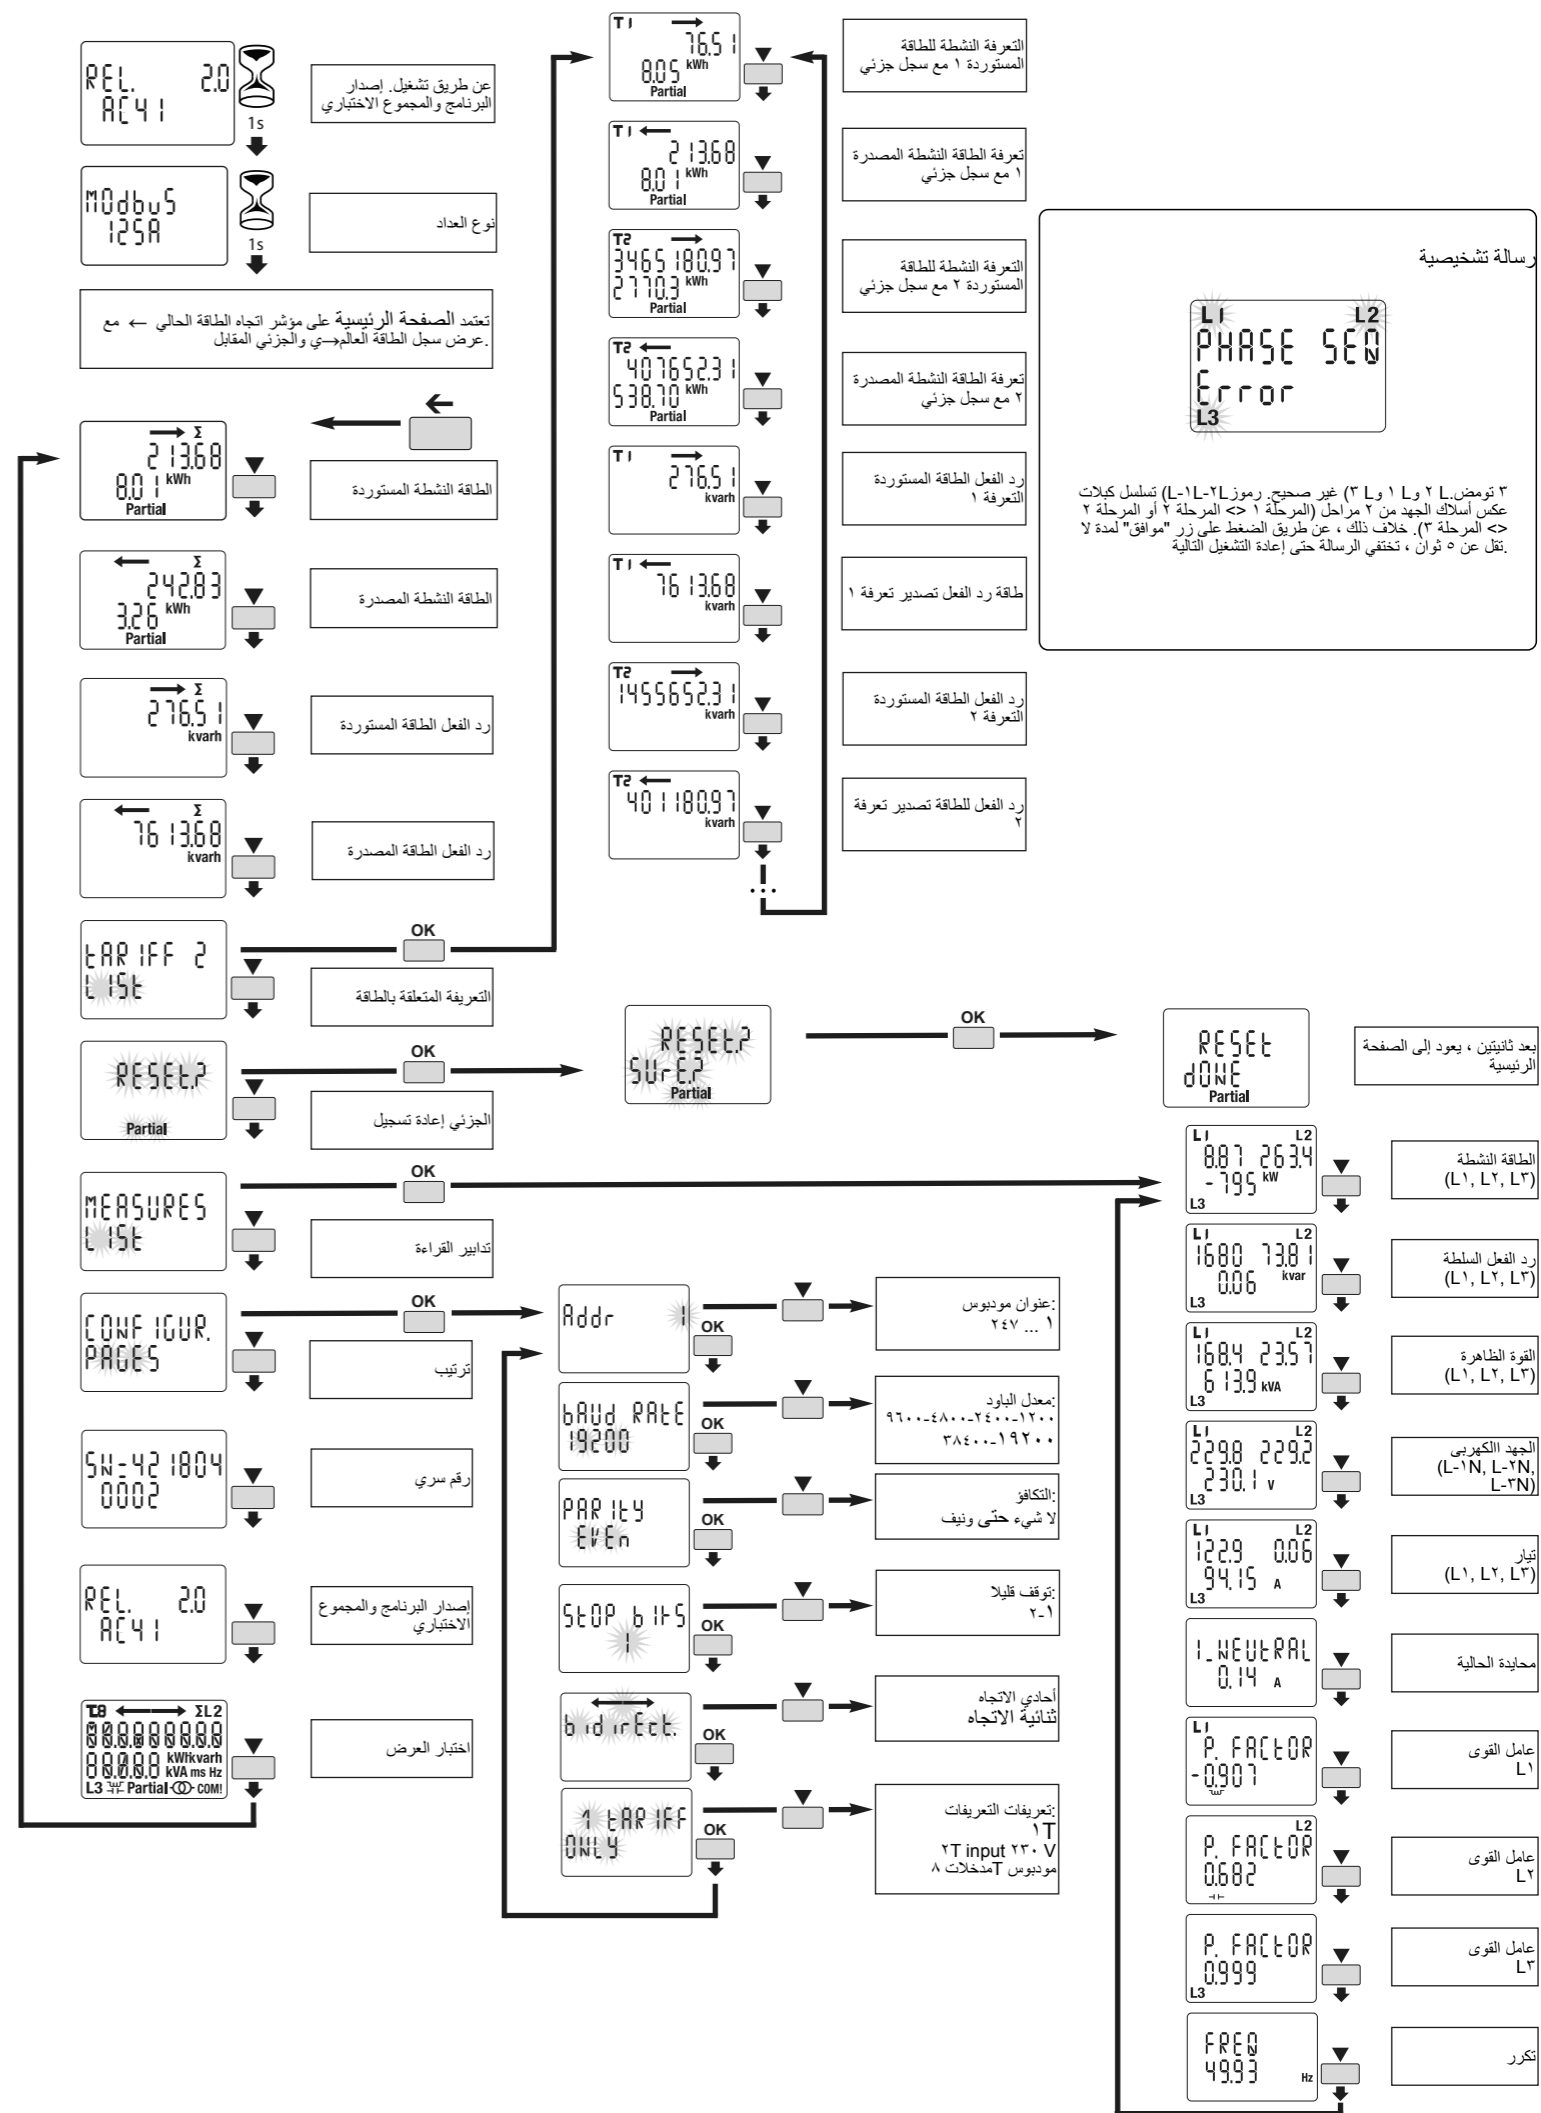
REL. 2.0
AC41
1s
عن طريق تشغيل. إصدار البرنامج والمجموع الاختباري

MOdbuS
125A
1s
نوع العداد

تعتمد الصفحة الرئيسية على مؤشر اتجاه الطاقة الحالي ← مع عرض سجل الطاقة العالم←ي والجزئي المقابل.

Σ
213.68
8.01 kWh
Partial
الطاقة النشطة المستوردة

Σ
242.83
3.26 kWh
Partial
الطاقة النشطة المصدرة

Σ
276.51
kvarh
رد الفعل الطاقة المستوردة

Σ
7613.68
kvarh
رد الفعل الطاقة المصدرة

tARIFF 2
LISt
OK
التعريفة المتعلقة بالطاقة

RESEt?
Partial
OK
الجزئي إعادة تسجيل

MEASURES
LISt
OK
تدابير القراءة

CONFIGUR.
PAGES
OK
ترتيب

SN-421804
0002
رقم سري

REL. 2.0
AC41
إصدار البرنامج والمجموع الاختباري

T1 ΣL2
88888888
88.8.8.8 kWkvarh kVA ms Hz
L3 Partial COM!
اختبار العرض

T1
76.51
8.05 kWh
Partial
التعرفة النشطة للطاقة المستوردة ١ مع سجل جزئي

T1
213.68
8.01 kWh
Partial
تعرفة الطاقة النشطة المصدرة ١ مع سجل جزئي

T2
346518097
2770.3 kWh
Partial
التعرفة النشطة للطاقة المستوردة ٢ مع سجل جزئي

T2
40765231
538.70 kWh
Partial
تعرفة الطاقة النشطة المصدرة ٢ مع سجل جزئي

T1
276.51
kvarh
رد الفعل الطاقة المستوردة التعرفة ١

T1
7613.68
kvarh
طاقة رد الفعل تصدير تعرفة ١

T2
14556523.1
kvarh
رد الفعل الطاقة المستوردة التعرفة ٢

T2
4011809.7
kvarh
رد الفعل للطاقة تصدير تعرفة ٢

رسالة تشخيصية
L1 L2
PHASE SEQ
Error
L3

٣ تومض.L ٢ وL ١ وL ٣) غير صحيح. رموزL-١L-٢L) تسلسل كبلات عكس أسلاك الجهد من ٢ مراحل (المرحلة ١ <> المرحلة ٢ أو المرحلة ٢ <> المرحلة ٣). خلاف ذلك ، عن طريق الضغط على زر "موافق" لمدة لا تقل عن ٥ ثوان ، تختفي الرسالة حتى إعادة التشغيل التالية.

RESEt?
SUrE?
Partial
OK
RESEt
dONE
Partial
بعد ثانيتين ، يعود إلى الصفحة الرئيسية

Addr 1
OK
:عنوان مودبوس
١ ... ٢٤٧

bAUd RAtE
19200
OK
:معدل الباود
٩٦٠٠-٤٨٠٠-٢٤٠٠-١٢٠٠
٣٨٤٠٠-١٩٢٠٠

PARItY
EVEn
OK
:التكافؤ
لا شيء حتى ونيف

StOP bItS
1
OK
:توقف قليلا
٢-١

bidirEct.
OK
أحادي الاتجاه
ثنائية الاتجاه

1 tARIFF
ONLY
OK
:تعريفات التعريفات
١T
٢T input ٢٣٠ V
مودبوس Tمدخلات ٨

L1 L2
887 263.4
-795 kW
L3
الطاقة النشطة
(L١, L٢, L٣)

L1 L2
1680 73.81
0.06 kvar
L3
رد الفعل السلطة
(L١, L٢, L٣)

L1 L2
1684 235.7
613.9 kVA
L3
القوة الظاهرة
(L١, L٢, L٣)

L1 L2
229.8 229.2
230.1 V
L3
الجهد االكهربي
(L-١N, L-٢N, L-٣N)

L1 L2
122.9 0.06
94.15 A
L3
تيار
(L١, L٢, L٣)

I_NEUtRAL
0.14 A
محايدة الحالية

L1
P. FACtOR
-0.907
عامل القوى
L١

L2
P. FACtOR
0.682
عامل القوى
L٢

P. FACtOR
0.999
L3
عامل القوى
L٣

FREQ
49.93 Hz
تكرر